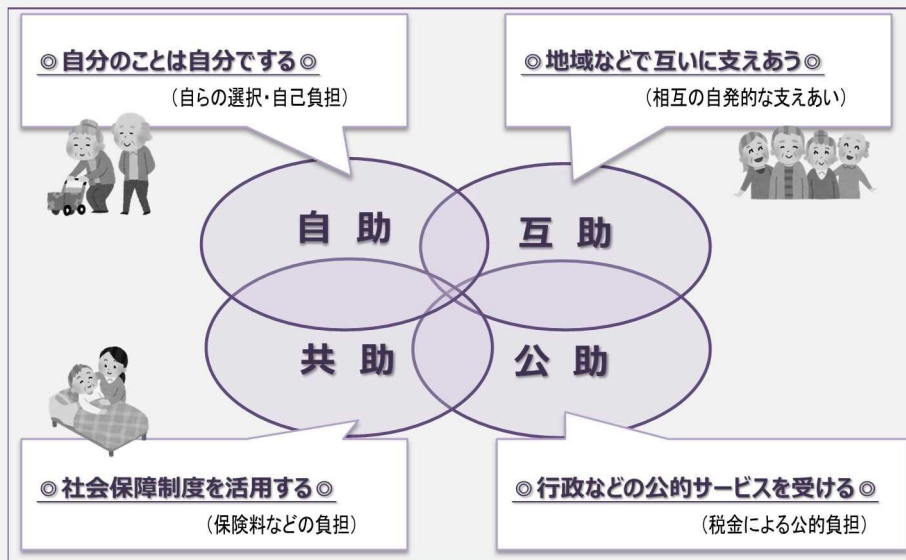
◎自分のことは自分でする◎
（自らの選択・自己負担）

◎地域などで互いに支えあう◎
（相互の自発的な支えあい）

自助

互助

共助

公助

◎社会保障制度を活用する◎
（保険料などの負担）

◎行政などの公的サービスを受ける◎
（税金による公的負担）